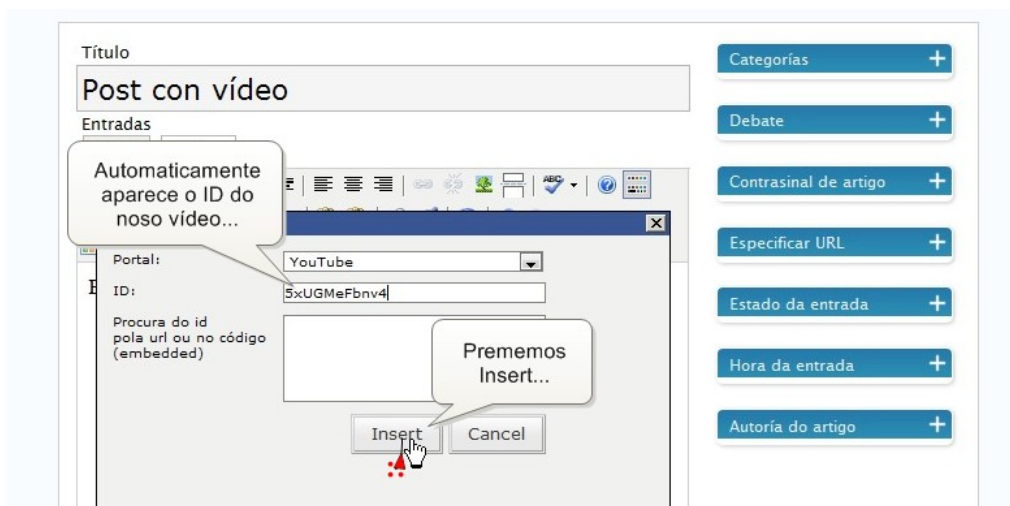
Título

Post con vídeo

Entradas

Automaticamente aparece o ID do noso vídeo...

Portal: YouTube

ID: 5xUGMeFbnv4

Procura do id pola url ou no código (embedded)

Prememos Insert...

Insert

Cancel

Categorías +

Debate +

Contrasinal de artigo +

Especificar URL +

Estado da entrada +

Hora da entrada +

Autoría do artigo +